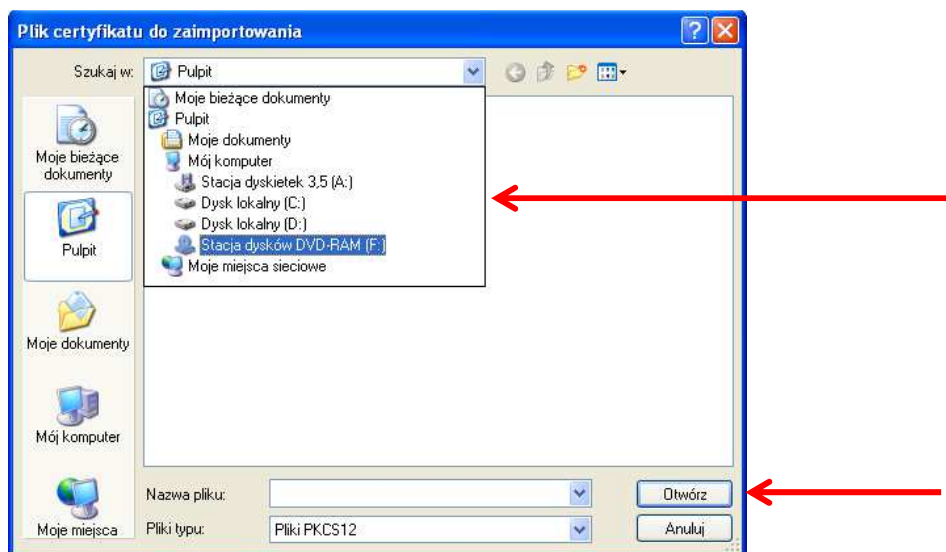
Plik certyfikatu do zaimportowania

Szukaj w: Pulpit

Moje bieżące dokumenty
Pulpit
Moje dokumenty
Mój komputer
Stacja dyskietek 3,5 (A:)
Dysk lokalny (C:)
Dysk lokalny (D:)
Stacja dysków DVD-RAM (F:)
Moje miejsca sieciowe

Moje bieżące dokumenty

Pulpit

Moje dokumenty

Mój komputer

Moje miejsca

Nazwa pliku:

Pliki typu: Pliki PKCS12

Otwórz

Anuluj